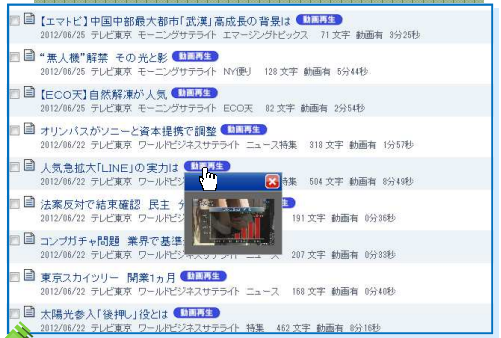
【エマトピ】中国中部最大都市「武漢」高成長の背景は 動画再生
2012/06/25 テレビ東京 モーニングサテライト エマージングトピックス 71 文字 動画有 3分25秒

"無人機"解禁 その光と影 動画再生
2012/06/25 テレビ東京 モーニングサテライト NY便り 128 文字 動画有 5分44秒

[ECO天]自然解凍が人気 動画再生
2012/06/25 テレビ東京 モーニングサテライト ECO天 82 文字 動画有 2分54秒

オリンパスがソニーと資本提携で調整 動画再生
2012/06/22 テレビ東京 ワールドビジネスサテライト ニュース特集 318 文字 動画有 1分57秒

人気急拡大「LINE」の実力は 動画再生
2012/06/22 テレビ東京 ワールド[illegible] 504 文字 動画有 8分49秒

法案反対で結束確認 民主 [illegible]
2012/06/22 テレビ東京 ワールド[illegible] 191 文字 動画有 0分36秒

コンプガチャ問題 業界で基準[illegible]
2012/06/22 テレビ東京 ワールド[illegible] 207 文字 動画有 0分33秒

東京スカイツリー 開業1ヵ月 動画再生
2012/06/22 テレビ東京 ワールドビジネスサテライト ニュース 158 文字 動画有 0分40秒

太陽光参入「後押し」役とは 動画再生
2012/06/22 テレビ東京 ワールドビジネスサテライト 特集 462 文字 動画有 8分16秒